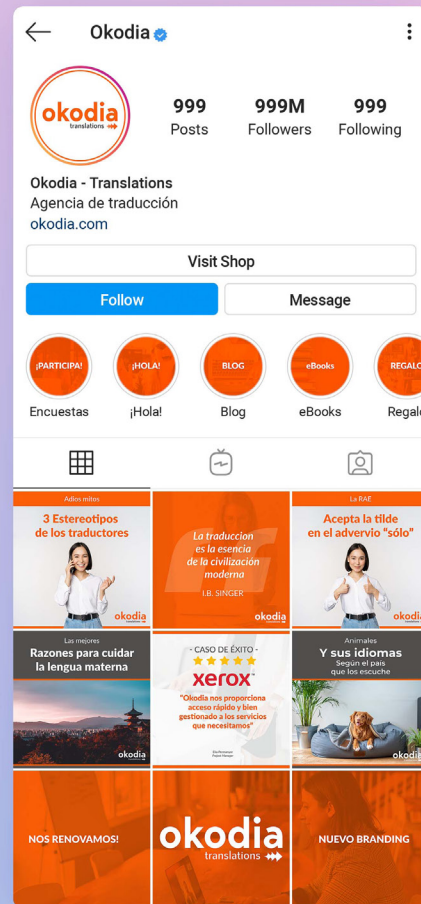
Okodia

okodia translations

999 Posts
999M Followers
999 Following

Okodia - Translations
Agencia de traducción
okodia.com

Visit Shop

Follow

Message

¡PARTICIPA!
Encuestas

¡HOLA!
¡Hola!

BLOG
Blog

eBooks
eBooks

REGALO
Regalo

Adios mitos
3 Estereotipos de los traductores
okodia

La traduccion es la esencia de la civilización moderna
I.B. SINGER
okodia

La RAE
Acepta la tilde en el adverbio "sólo"
okodia

Las mejores
Razones para cuidar la lengua materna
okodia

- CASO DE ÉXITO -
★★★★★
xerox
"Okodia nos proporciona acceso rápido y bien gestionado a los servicios que necesitamos"

Animales
Y sus idiomas
Según el país que los escuche
okodia

NOS RENOVAMOS!

okodia
translations

NUEVO BRANDING